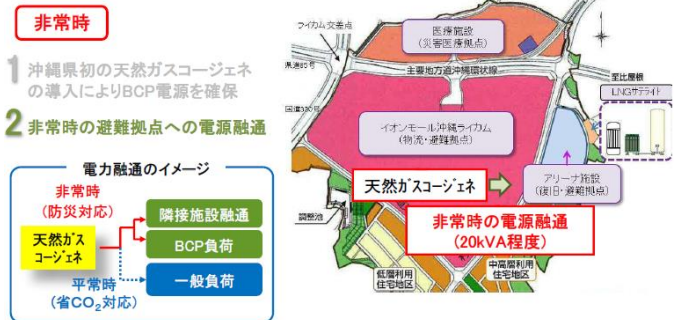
非常時

1 沖縄県初の天然ガスコージェネの導入によりBCP電源を確保

2 非常時の避難拠点への電源融通

電力融通のイメージ

非常時
(防災対応)

天然ガスコージェネ

隣接施設融通

BCP負荷

一般負荷

平常時
(省$CO_2$対応)

ライカム交差点

医療施設
(災害医療拠点)

県道85号

主要地方道沖縄環状線

国道330号

至比屋根

LNGサテライト

イオンモール沖縄ライカム
(物流・避難拠点)

アリーナ施設
(復旧・避難拠点)

天然ガスコージェネ

調整池

非常時の電源融通
(20kVA程度)

低層利用住宅地区

中高層利用住宅地区